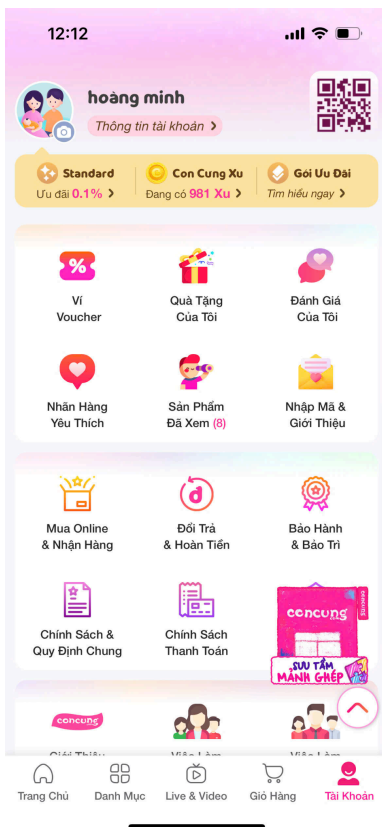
12:12

hoàng minh

Thông tin tài khoản >

Standard
Ưu đãi 0.1% >

Con Cung Xu
Đang có 981 Xu >

Gói Ưu Đãi
Tìm hiểu ngay >

%

Ví Voucher

Quà Tặng Của Tôi

Đánh Giá Của Tôi

Nhãn Hàng Yêu Thích

Sản Phẩm Đã Xem (8)

Nhập Mã & Giới Thiệu

Mua Online & Nhận Hàng

Đổi Trả & Hoàn Tiền

Bảo Hành & Bảo Trì

Chính Sách & Quy Định Chung

Chính Sách Thanh Toán

concung

SƯU TẦM MẢNH GHÉP

concung

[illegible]

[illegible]

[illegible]

Trang Chủ

Danh Mục

Live & Video

Giỏ Hàng

Tài Khoản